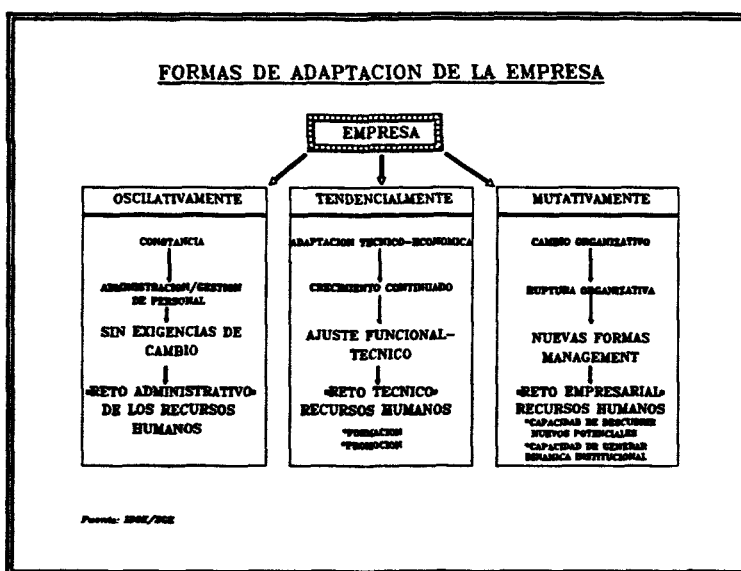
FORMAS DE ADAPTACION DE LA EMPRESA

EMPRESA

OSCILATIVAMENTE

CONSTANCIA

ADMINISTRACION/GESTION DE PERSONAL

SIN EXIGENCIAS DE CAMBIO

«RETO ADMINISTRATIVO» DE LOS RECURSOS HUMANOS

TENDENCIALMENTE

ADAPTACION TECNICO-ECONOMICA

CRECIMIENTO CONTINUADO

AJUSTE FUNCIONAL-TECNICO

«RETO TECNICO» RECURSOS HUMANOS

*FORMACION
*PROMOCION

MUTATIVAMENTE

CAMBIO ORGANIZATIVO

RUPTURA ORGANIZATIVA

NUEVAS FORMAS MANAGEMENT

«RETO EMPRESARIAL» RECURSOS HUMANOS

*CAPACIDAD DE DESCUBRIR NUEVOS POTENCIALES
*CAPACIDAD DE GENERAR DINAMICA INSTITUCIONAL

Fuente: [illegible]